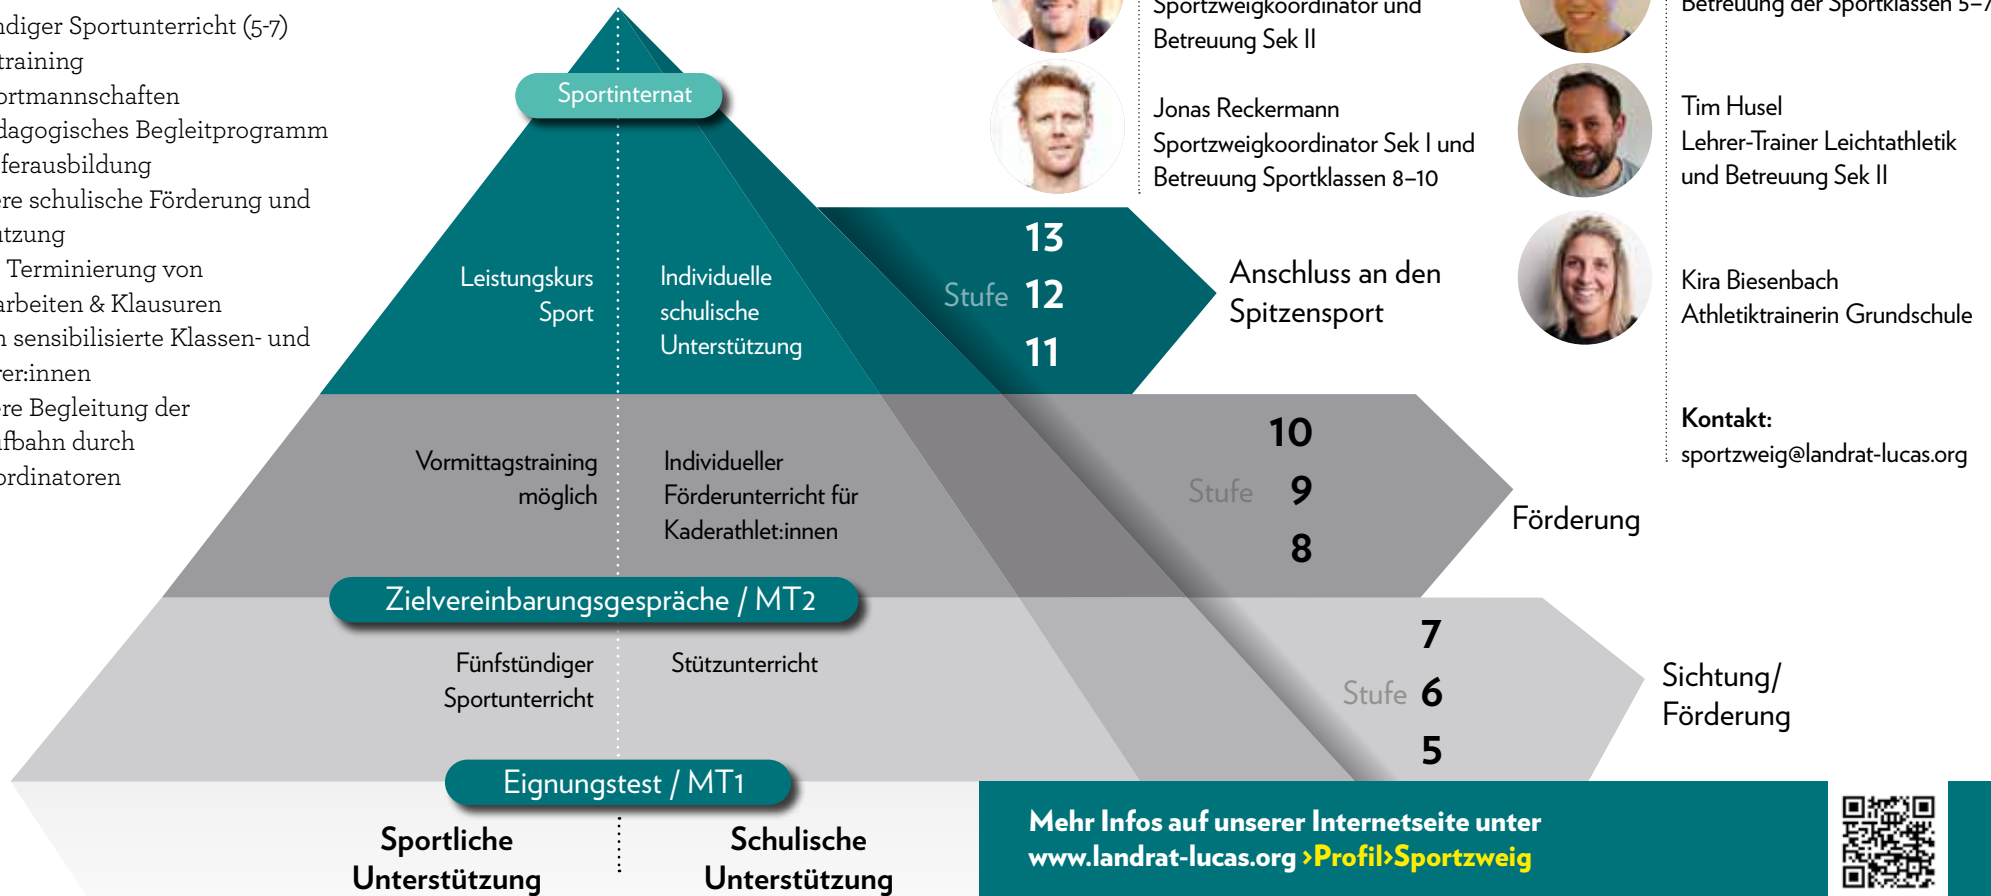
ndiger Sportunterricht (5-7)
training
ortmannschaften
dagogisches Begleitprogramm
ferausbildung
re schulische Förderung und
tzung
Terminierung von
arbeiten & Klausuren
n sensibilisierte Klassen- und
er:innen
re Begleitung der
fbahn durch
rdinatoren

Sportinternat

Leistungskurs Sport

Individuelle schulische Unterstützung

Stufe 13 12 11

Anschluss an den Spitzensport

Vormittagstraining möglich

Individueller Förderunterricht für Kaderathlet:innen

Stufe 10 9 8

Förderung

Zielvereinbarungsgespräche / MT2

Fünfstündiger Sportunterricht

Stützunterricht

Stufe 7 6 5

Sichtung/ Förderung

Eignungstest / MT1

Sportliche Unterstützung

Schulische Unterstützung

Sportzweigkoordinator und Betreuung Sek II

Jonas Reckermann
Sportzweigkoordinator Sek I und Betreuung Sportklassen 8–10

Betreuung der Sportklassen 5–7

Tim Husel
Lehrer-Trainer Leichtathletik und Betreuung Sek II

Kira Biesenbach
Athletiktrainerin Grundschule

Kontakt:
sportzweig@landrat-lucas.org

Mehr Infos auf unserer Internetseite unter
www.landrat-lucas.org ›Profil›Sportzweig